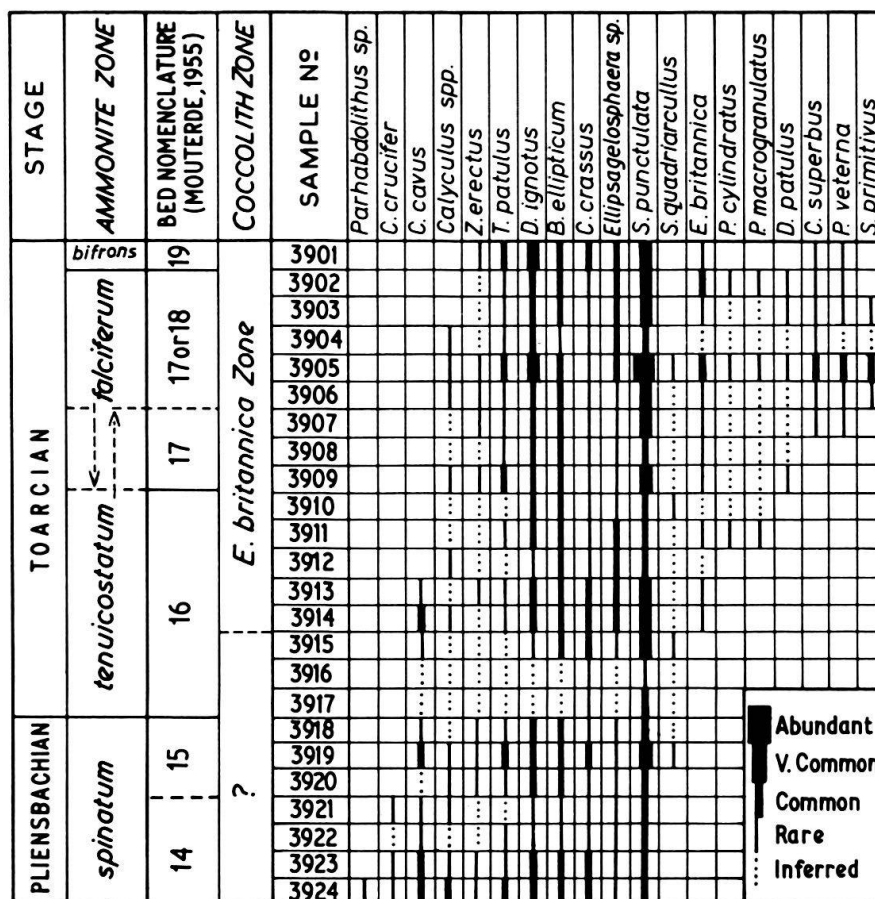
| STAGE | AMMONITE ZONE | BED NOMENCLATURE (MOUTERDE, 1955) | COCCOLITH ZONE | SAMPLE Nº |
|---|---|---|---|---|
| TOARCIAN | bifrons | 19 | E. britannica Zone | 3901 |
| | falciferum | 17or18 | | 3902 |
| | | | | 3903 |
| | | | | 3904 |
| | | | | 3905 |
| | | | | 3906 |
| | | 17 | | 3907 |
| | | | | 3908 |
| | | | | 3909 |
| | tenuicostatum | 16 | | 3910 |
| | | | | 3911 |
| | | | | 3912 |
| | | | | 3913 |
| | | | | 3914 |
| | | | ? | 3915 |
| | | | | 3916 |
| | | | | 3917 |
| PLIENSBACHIAN | spinatum | 15 | | 3918 |
| | | | | 3919 |
| | | | | 3920 |
| | | 14 | | 3921 |
| | | | | 3922 |
| | | | | 3923 |
| | | | | 3924 |

Parhabdolithus sp.
C. crucifer
C. cavus
Calyculus spp.
Z. erectus
T. patulus
D. ignotus
B. ellipticum
C. crassus
Ellipsagelosphaera sp.
S. punctulata
S. quadriarcullus
E. britannica
P. cylindratus
P. macrogranulatus
D. patulus
C. superbus
P. veterna
S. primitivus

Abundant
V. Commor
Common
Rare
Inferred